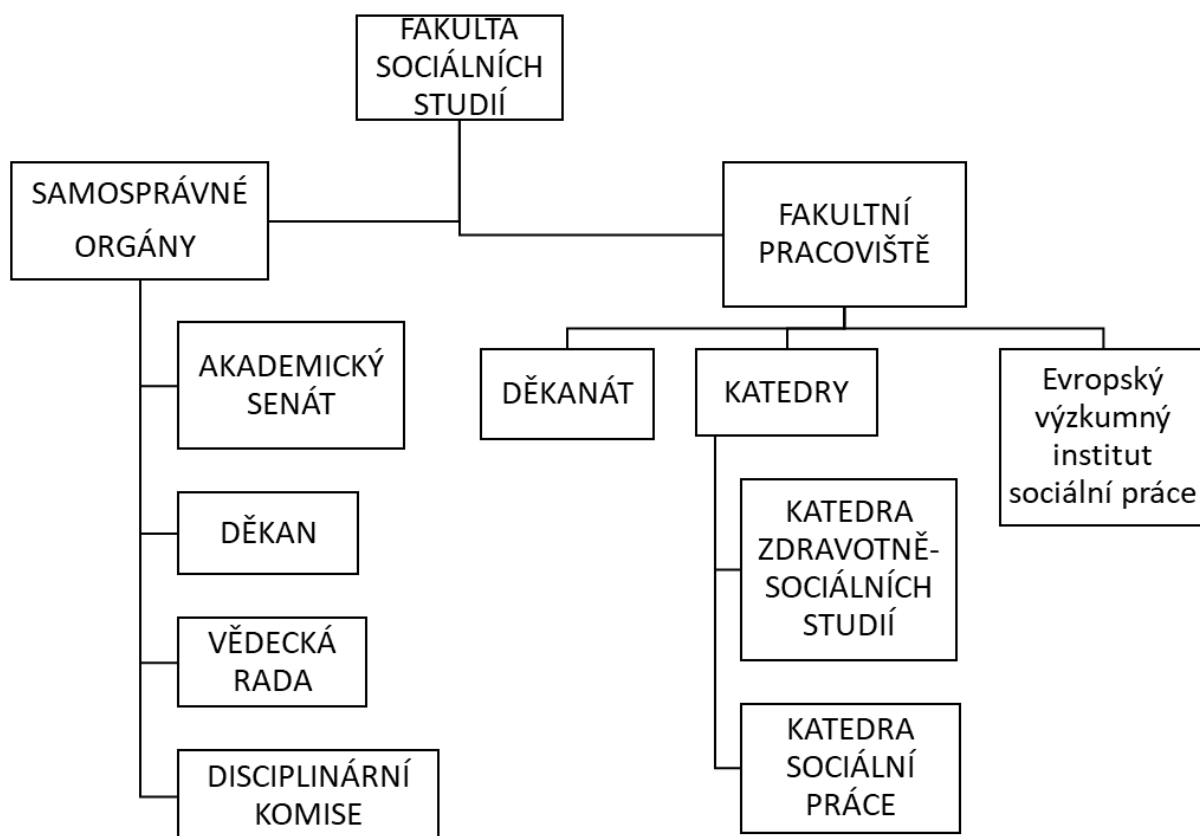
FAKULTA SOCIÁLNÍCH STUDIÍ

SAMOSPRÁVNÉ ORGÁNY

FAKULTNÍ PRACOVIŠTĚ

AKADEMICKÝ SENÁT

DĚKANÁT

KATEDRY

Evropský výzkumný institut sociální práce

DĚKAN

KATEDRA ZDRAVOTNĚ-SOCIÁLNÍCH STUDIÍ

VĚDECKÁ RADA

KATEDRA SOCIÁLNÍ PRÁCE

DISCIPLINÁRNÍ KOMISE